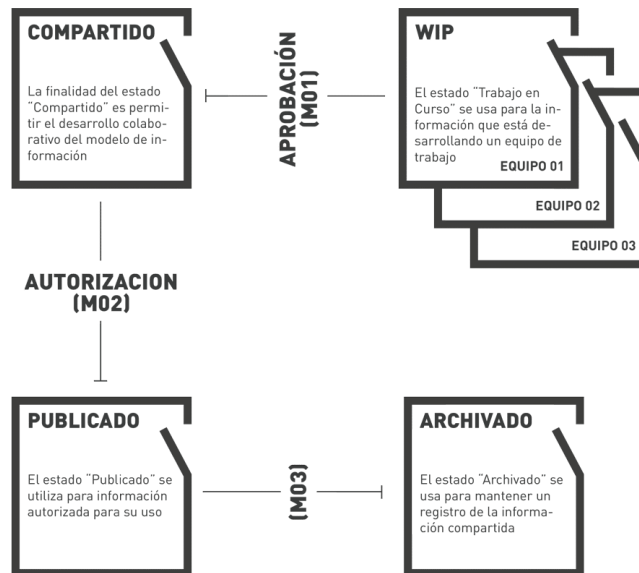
COMPARTIDO

La finalidad del estado "Compartido" es permitir el desarrollo colaborativo del modelo de información

APROBACIÓN (M01)

WIP

El estado "Trabajo en Curso" se usa para la información que está desarrollando un equipo de trabajo

EQUIPO 01

EQUIPO 02

EQUIPO 03

AUTORIZACION (M02)

PUBLICADO

El estado "Publicado" se utiliza para información autorizada para su uso

(M03)

ARCHIVADO

El estado "Archivado" se usa para mantener un registro de la información compartida